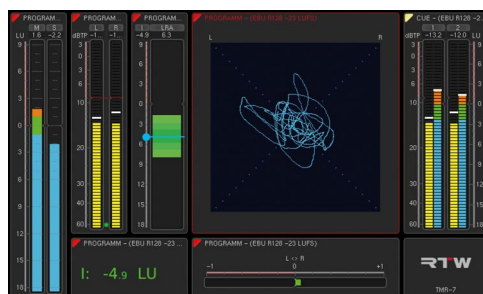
PROGRAM
M S
LU 1.6 -2.2
9
6
3
0
3
6
9
12
15
18

PROGRAM
L R
dBTP -1... -1...
0
3
6
10
20
30
40
60

PROGRAM
I LRA
-4.9 6.3
9
6
3
0
3
6
9
12
15
18

PROGRAMM – (EBU R128 -23 LUFS)
L R

CUE – (EBU R128 -2
L 2
dBTP -13.2 -12.0 dB
0
3
6
10
20
30
40
60

PROGRAMM – (EBU R128 -23 ...
I: -4.9 LU

PROGRAMM – (EBU R128 -23 LUFS)
L <> R
-1 0 +1

RTW
TMR-7